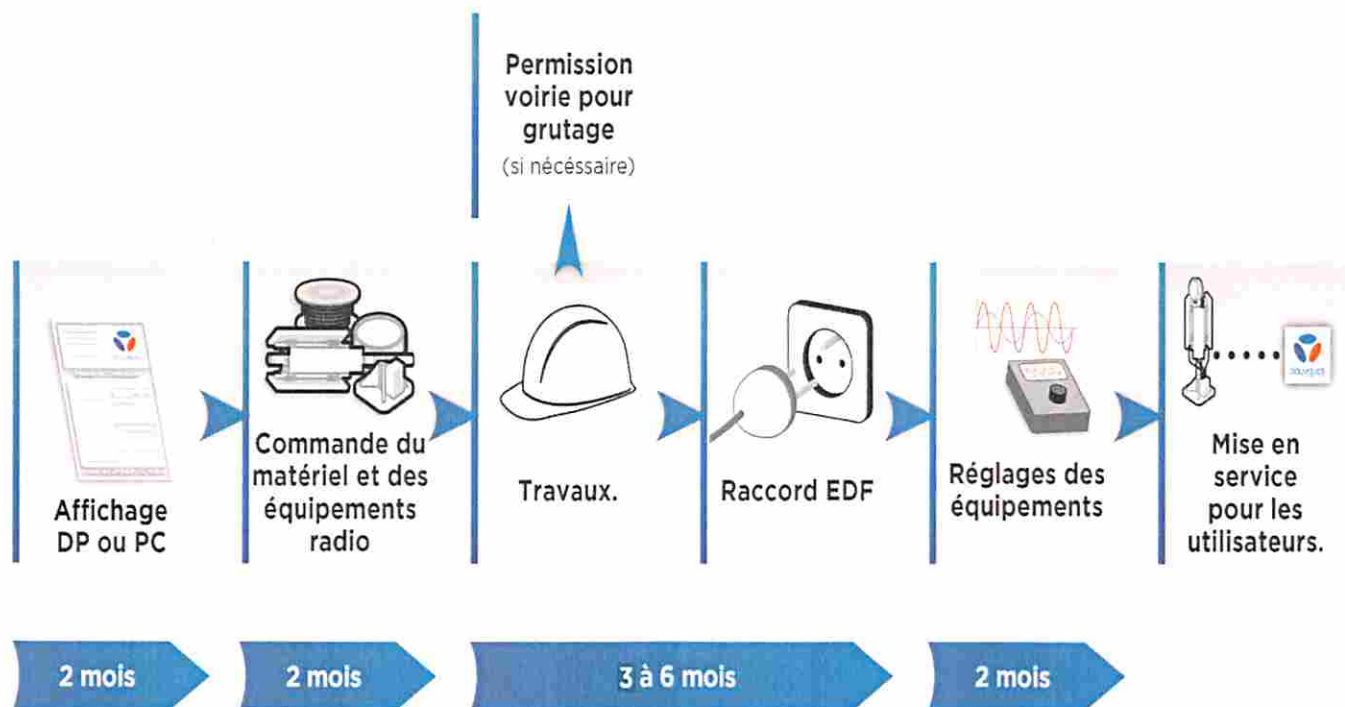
Permission voirie pour grutage
(si nécéssaire)

Affichage DP ou PC

Commande du matériel et des équipements radio

Travaux.

Raccord EDF

Réglages des équipements

Mise en service pour les utilisateurs.

2 mois

2 mois

3 à 6 mois

2 mois